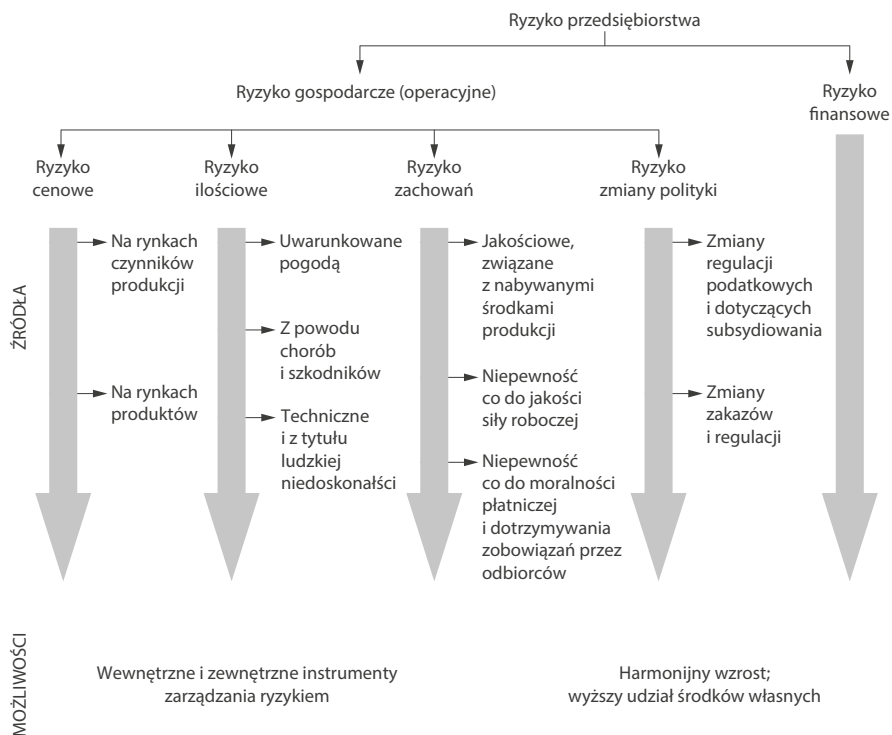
Ryzyko przedsiębiorstwa

Ryzyko gospodarcze (operacyjne)

Ryzyko finansowe

Ryzyko cenowe

Ryzyko ilościowe

Ryzyko zachowań

Ryzyko zmiany polityki

ŹRÓDŁA

Na rynkach czynników produkcji

Na rynkach produktów

Uwarunkowane pogodą

Z powodu chorób i szkodników

Techniczne i z tytułu ludzkiej niedoskonałści

Jakościowe, związane z nabywanymi środkami produkcji

Niepewność co do jakości siły roboczej

Niepewność co do moralności płatniczej i dotrzymywania zobowiązań przez odbiorców

Zmiany regulacji podatkowych i dotyczących subsydiowania

Zmiany zakazów i regulacji

MOŻLIWOŚCI

Wewnętrzne i zewnętrzne instrumenty zarządzania ryzykiem

Harmonijny wzrost; wyższy udział środków własnych